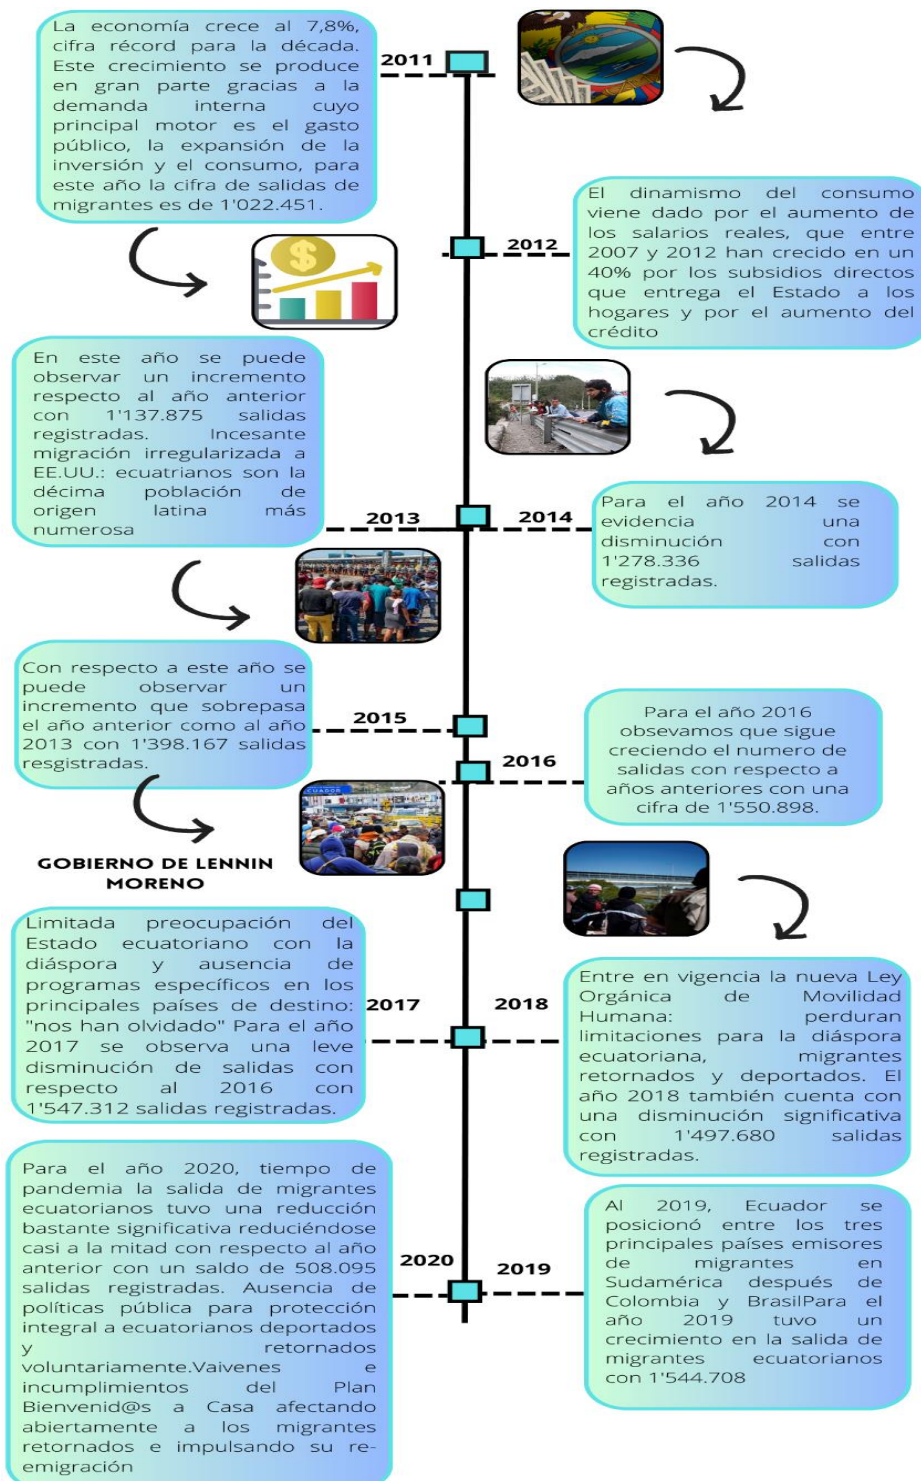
La economía crece al 7,8%, cifra récord para la década. Este crecimiento se produce en gran parte gracias a la demanda interna cuyo principal motor es el gasto público, la expansión de la inversión y el consumo, para este año la cifra de salidas de migrantes es de 1'022.451.

2011

El dinamismo del consumo viene dado por el aumento de los salarios reales, que entre 2007 y 2012 han crecido en un 40% por los subsidios directos que entrega el Estado a los hogares y por el aumento del crédito

2012

En este año se puede observar un incremento respecto al año anterior con 1'137.875 salidas registradas. Incesante migración irregularizada a EE.UU.: ecuatrianos son la décima población de origen latina más numerosa

2013

2014

Para el año 2014 se evidencia una disminución con 1'278.336 salidas registradas.

Con respecto a este año se puede observar un incremento que sobrepasa el año anterior como al año 2013 con 1'398.167 salidas resgistradas.

2015

2016

Para el año 2016 obsevamos que sigue creciendo el numero de salidas con respecto a años anteriores con una cifra de 1'550.898.

GOBIERNO DE LENNIN MORENO

Limitada preocupación del Estado ecuatoriano con la diáspora y ausencia de programas específicos en los principales países de destino: "nos han olvidado" Para el año 2017 se observa una leve disminución de salidas con respecto al 2016 con 1'547.312 salidas registradas.

2017

2018

Entre en vigencia la nueva Ley Orgánica de Movilidad Humana: perduran limitaciones para la diáspora ecuatoriana, migrantes retornados y deportados. El año 2018 también cuenta con una disminución significativa con 1'497.680 salidas registradas.

Para el año 2020, tiempo de pandemia la salida de migrantes ecuatorianos tuvo una reducción bastante significativa reduciéndose casi a la mitad con respecto al año anterior con un saldo de 508.095 salidas registradas. Ausencia de políticas pública para protección integral a ecuatorianos deportados y retornados voluntariamente.Vaivenes e incumplimientos del Plan Bienvenid@s a Casa afectando abiertamente a los migrantes retornados e impulsando su re-emigración

2020

2019

Al 2019, Ecuador se posicionó entre los tres principales países emisores de migrantes en Sudamérica después de Colombia y BrasilPara el año 2019 tuvo un crecimiento en la salida de migrantes ecuatorianos con 1'544.708